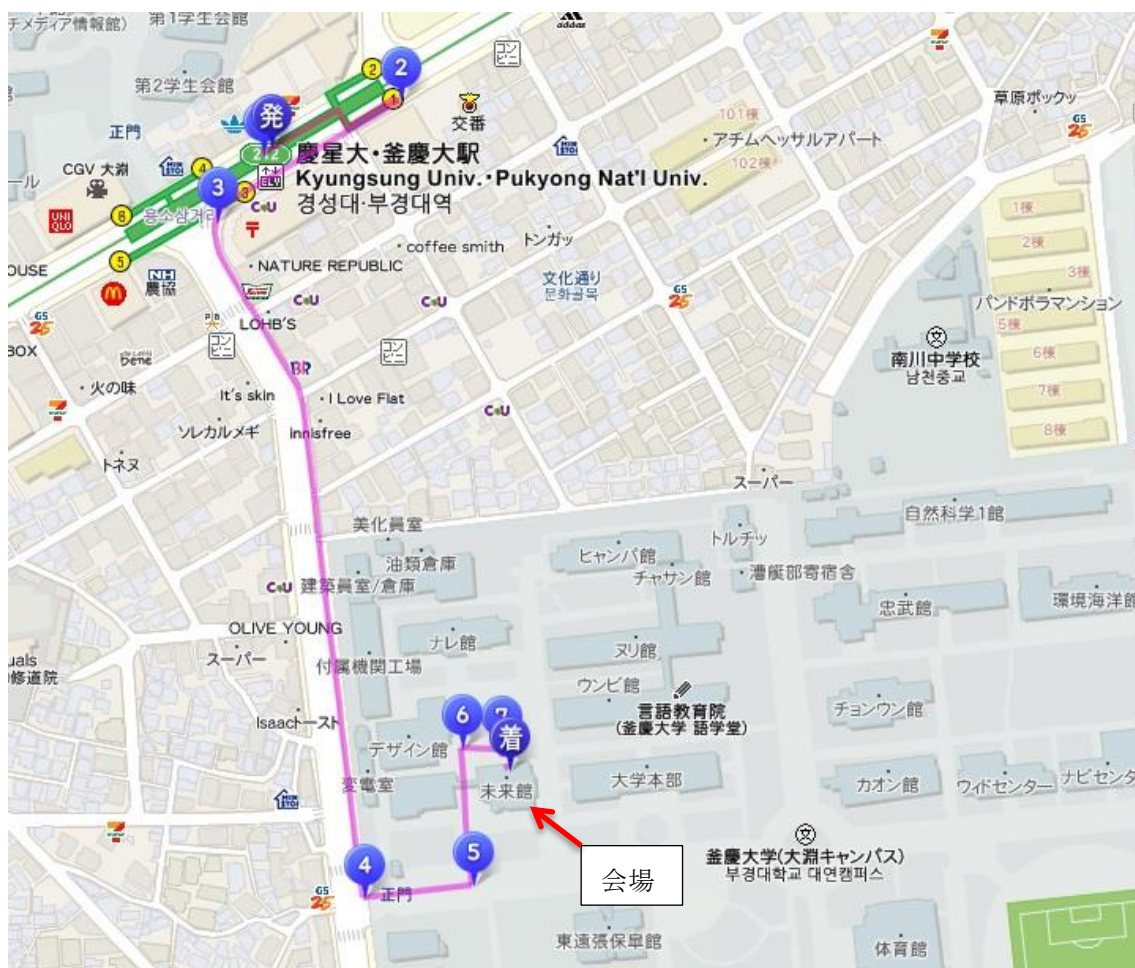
チメディア情報館) 第1学生会館
adidas
コンビニ
第2学生会館
2
2
発
1
101棟
草原ポックッ
正門
交番
アチムヘッサルアパート
GS25
CGV 大淵
4
212
慶星大・釜慶大駅
102棟
ール
3
3
Kyungsung Univ.・Pukyong Nat'l Univ.
UNIQLO
6
용소삼거리
CU
경성대·부경대역
1棟
OUSE
coffee smith
トンガッ
2棟
5
NATURE REPUBLIC
文化通り
3棟
NH 農協
CU
CU
문화골목
GS25
パンドボラマンション
GS25
LOHB'S
5棟
BOX
コンビニ
コンビニ
南川中学校
6棟
Dene
BR
남천중교
火の味
It's skin
I Love Flat
CU
7棟
ソレカルメギ
Innisfree
8棟
トネヌ
スーパー
美化員室
自然科学1館
トルチッ
油類倉庫
ヒャンパ館
チャサン館
漕艇部寄宿舎
CU
建築員室/倉庫
忠武館
環境海洋館
OLIVE YOUNG
ナレ館
ヌリ館
uals
スーパー
付属機関工場
修道院
ウンビ館
言語教育院
チョンウン館
(釜慶大学 語学堂)
Isaacトースト
6
7
着
デザイン館
大学本部
変電室
未来館
カオン館
ウィドセンター
ナビセンタ
5
釜慶大学(大淵キャンパス)
4
부경대학교 대연캠퍼스
会場
GS25
正門
東遠張保皐館
体育館